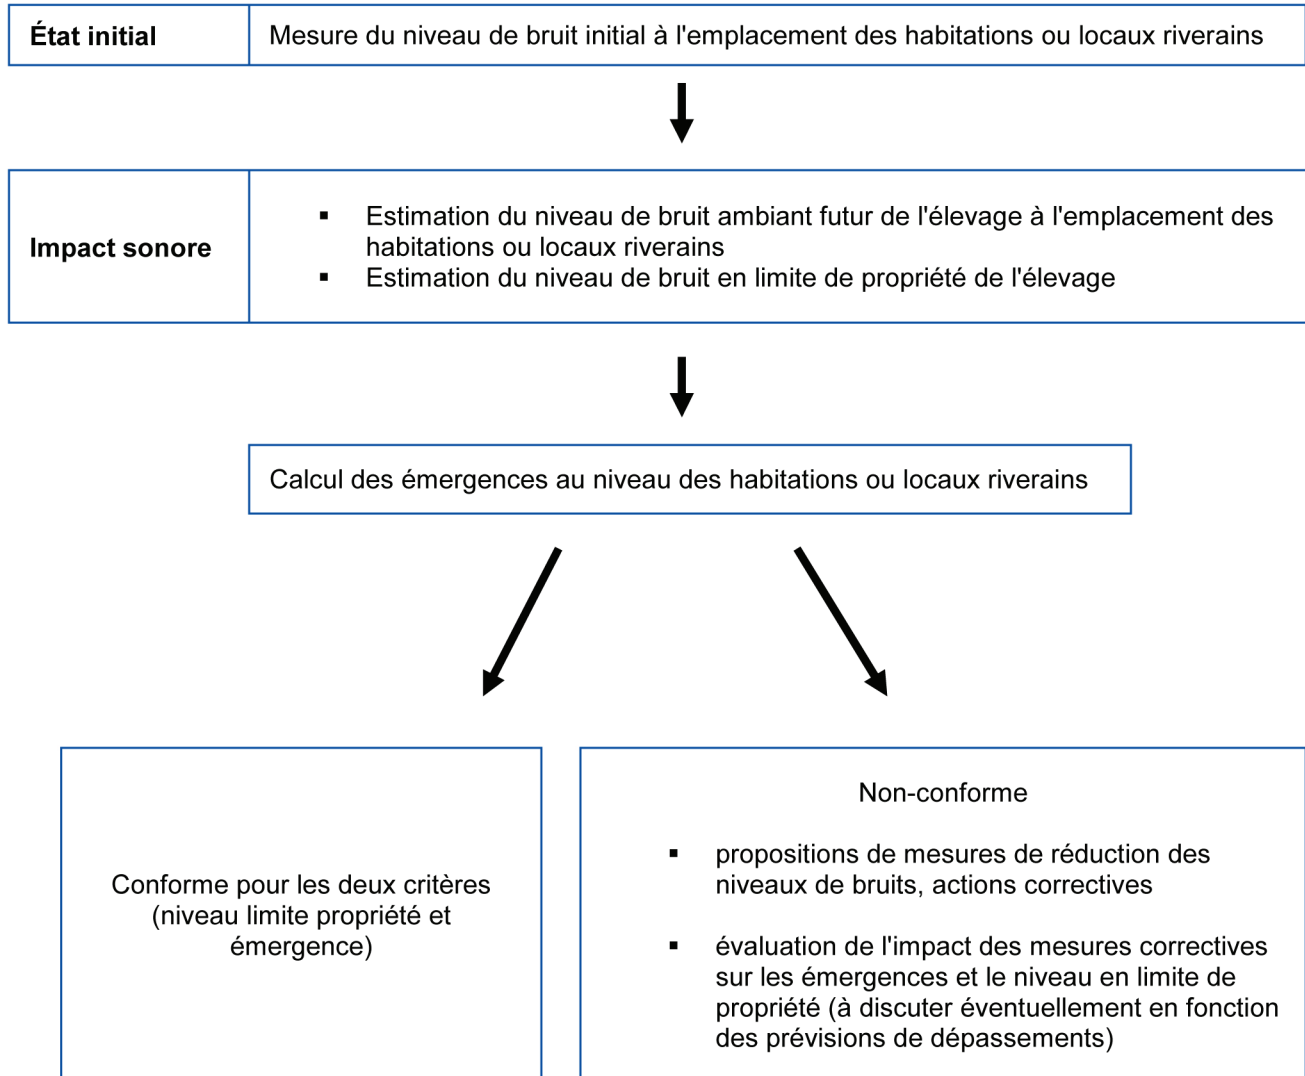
État initial
Mesure du niveau de bruit initial à l'emplacement des habitations ou locaux riverains

Impact sonore
▪ Estimation du niveau de bruit ambiant futur de l'élevage à l'emplacement des habitations ou locaux riverains
▪ Estimation du niveau de bruit en limite de propriété de l'élevage

Calcul des émergences au niveau des habitations ou locaux riverains

Conforme pour les deux critères (niveau limite propriété et émergence)

Non-conforme
▪ propositions de mesures de réduction des niveaux de bruits, actions correctives
▪ évaluation de l'impact des mesures correctives sur les émergences et le niveau en limite de propriété (à discuter éventuellement en fonction des prévisions de dépassements)